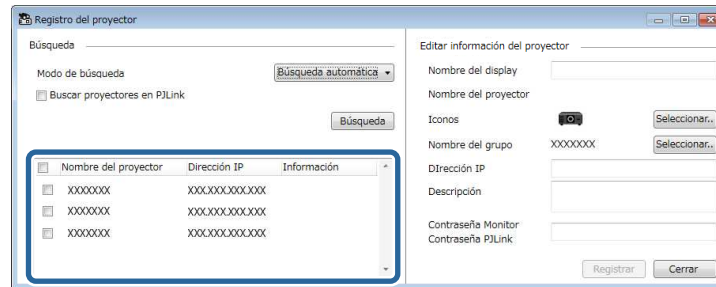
Registro del proyector

Búsqueda

Modo de búsqueda
Búsqueda automática

Buscar proyectores en PJLink

Búsqueda

| | Nombre del proyector | Dirección IP | Información |
|---|---|---|---|
| | XXXXXXX | XXX.XXX.XXX.XXX | |
| | XXXXXXX | XXX.XXX.XXX.XXX | |
| | XXXXXXX | XXX.XXX.XXX.XXX | |

Editar información del proyector

Nombre del display

Nombre del proyector

Iconos
Seleccionar..

Nombre del grupo
XXXXXXX
Seleccionar..

DIrección IP

Descripción

Contraseña Monitor
Contraseña PJLink

Registrar
Cerrar